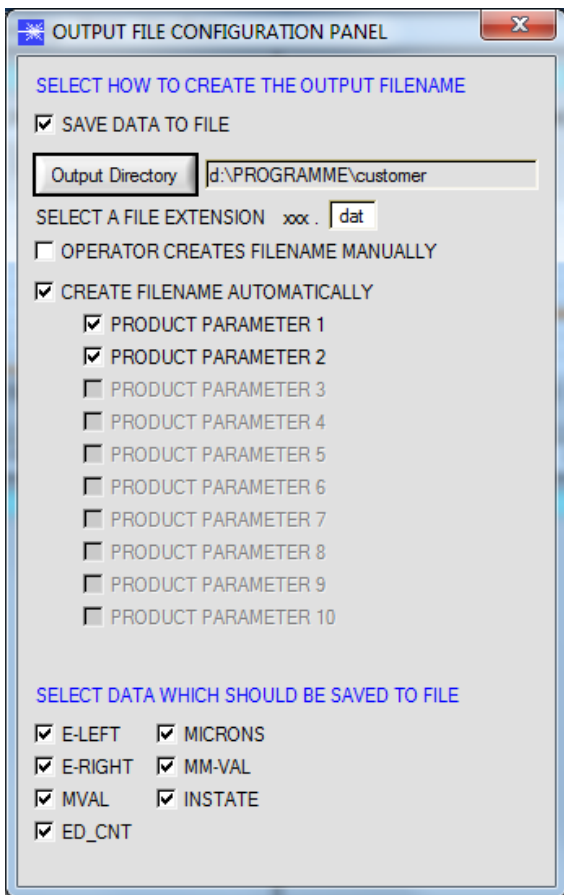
OUTPUT FILE CONFIGURATION PANEL

SELECT HOW TO CREATE THE OUTPUT FILENAME

SAVE DATA TO FILE

Output Directory d:\PROGRAMME\customer

SELECT A FILE EXTENSION xxx . dat

OPERATOR CREATES FILENAME MANUALLY

CREATE FILENAME AUTOMATICALLY

PRODUCT PARAMETER 1
PRODUCT PARAMETER 2
PRODUCT PARAMETER 3
PRODUCT PARAMETER 4
PRODUCT PARAMETER 5
PRODUCT PARAMETER 6
PRODUCT PARAMETER 7
PRODUCT PARAMETER 8
PRODUCT PARAMETER 9
PRODUCT PARAMETER 10

SELECT DATA WHICH SHOULD BE SAVED TO FILE

E-LEFT
E-RIGHT
MVAL
ED_CNT

MICRONS
MM-VAL
INSTATE